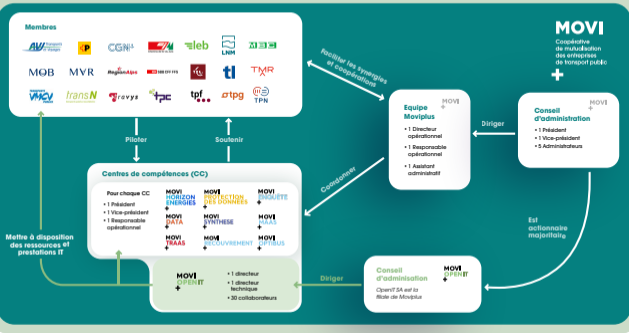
Membres

AVJ Transports Vallée de Joux, CGN, leb, LNM, MOB, MVR, RegionAlps, tl, TMR, VMCV, transN, travys, tpc, tpf, tpg, TPN

MOVI
Coopérative de mutualisation des entreprises de transport public

Faciliter les synergies et coopérations

Equipe Moviplus
• 1 Directeur opérationnel
• 1 Responsable opérationnel
• 1 Assistant administratif

Diriger

Conseil d'administration
• 1 Président
• 1 Vice-président
• 5 Administrateurs

Piloter

Soutenir

Coordonner

Centres de compétences (CC)

Pour chaque CC
• 1 Président
• 1 Vice-président
• 1 Responsable opérationnel

MOVI HORIZON ENERGIES
MOVI PROTECTION DES DONNÉES
MOVI ENQUÊTE
MOVI DATA
MOVI SYNTHÈSE
MOVI MAAS
MOVI TRAAS
MOVI RECOUVREMENT
MOVI OPTIBUS

Est actionnaire majoritaire

Mettre à disposition des ressources et prestations IT

MOVI OPEN IT
• 1 directeur
• 1 directeur technique
• 30 collaborateurs

Diriger

Conseil d'administration
OpenIT SA est la filiale de Moviplus

MOVI OPEN IT